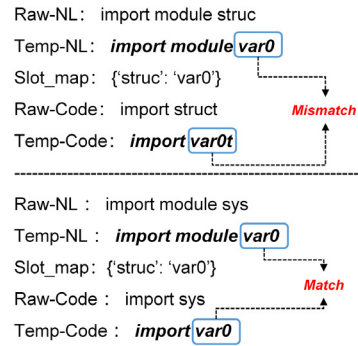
Raw-NL： import module struc
Temp-NL： ***import module*** ***var0***
Slot_map： {'struc': 'var0'}
Raw-Code： import struct
Temp-Code： ***import*** ***var0t***

Mismatch

Raw-NL： import module sys
Temp-NL： ***import module*** ***var0***
Slot_map： {'struc': 'var0'}
Raw-Code： import sys
Temp-Code： ***import*** ***var0***

Match